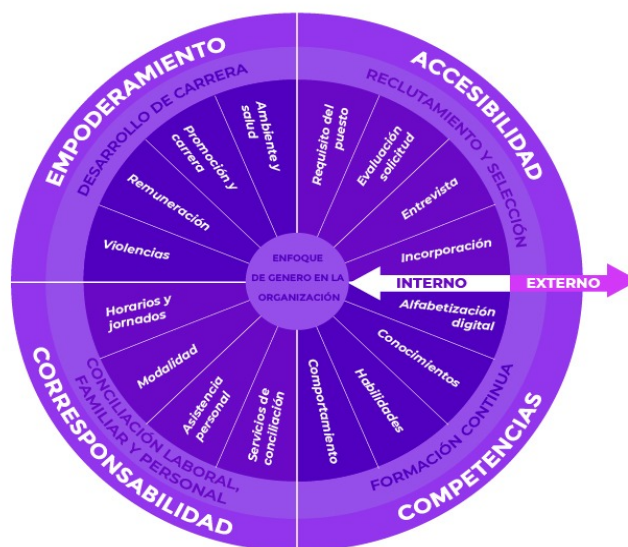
EMPODERAMIENTO
DESARROLLO DE CARRERA
Ambiente y salud
Promoción y carrera
Remuneración
Violencias

ACCESIBILIDAD
RECLUTAMIENTO Y SELECCIÓN
Requisito del puesto
Evaluación solicitud
Entrevista
Incorporación

ENFOQUE DE GENERO EN LA ORGANIZACIÓN

INTERNO
EXTERNO

Horarios y jornadas
Modalidad
Asistencia personal
Servicios de conciliación
CONCILIACIÓN LABORAL, FAMILIAR Y PERSONAL
CORRESPONSABILIDAD

Alfabetización digital
Conocimientos
Habilidades
Comportamiento
FORMACIÓN CONTINUA
COMPETENCIAS